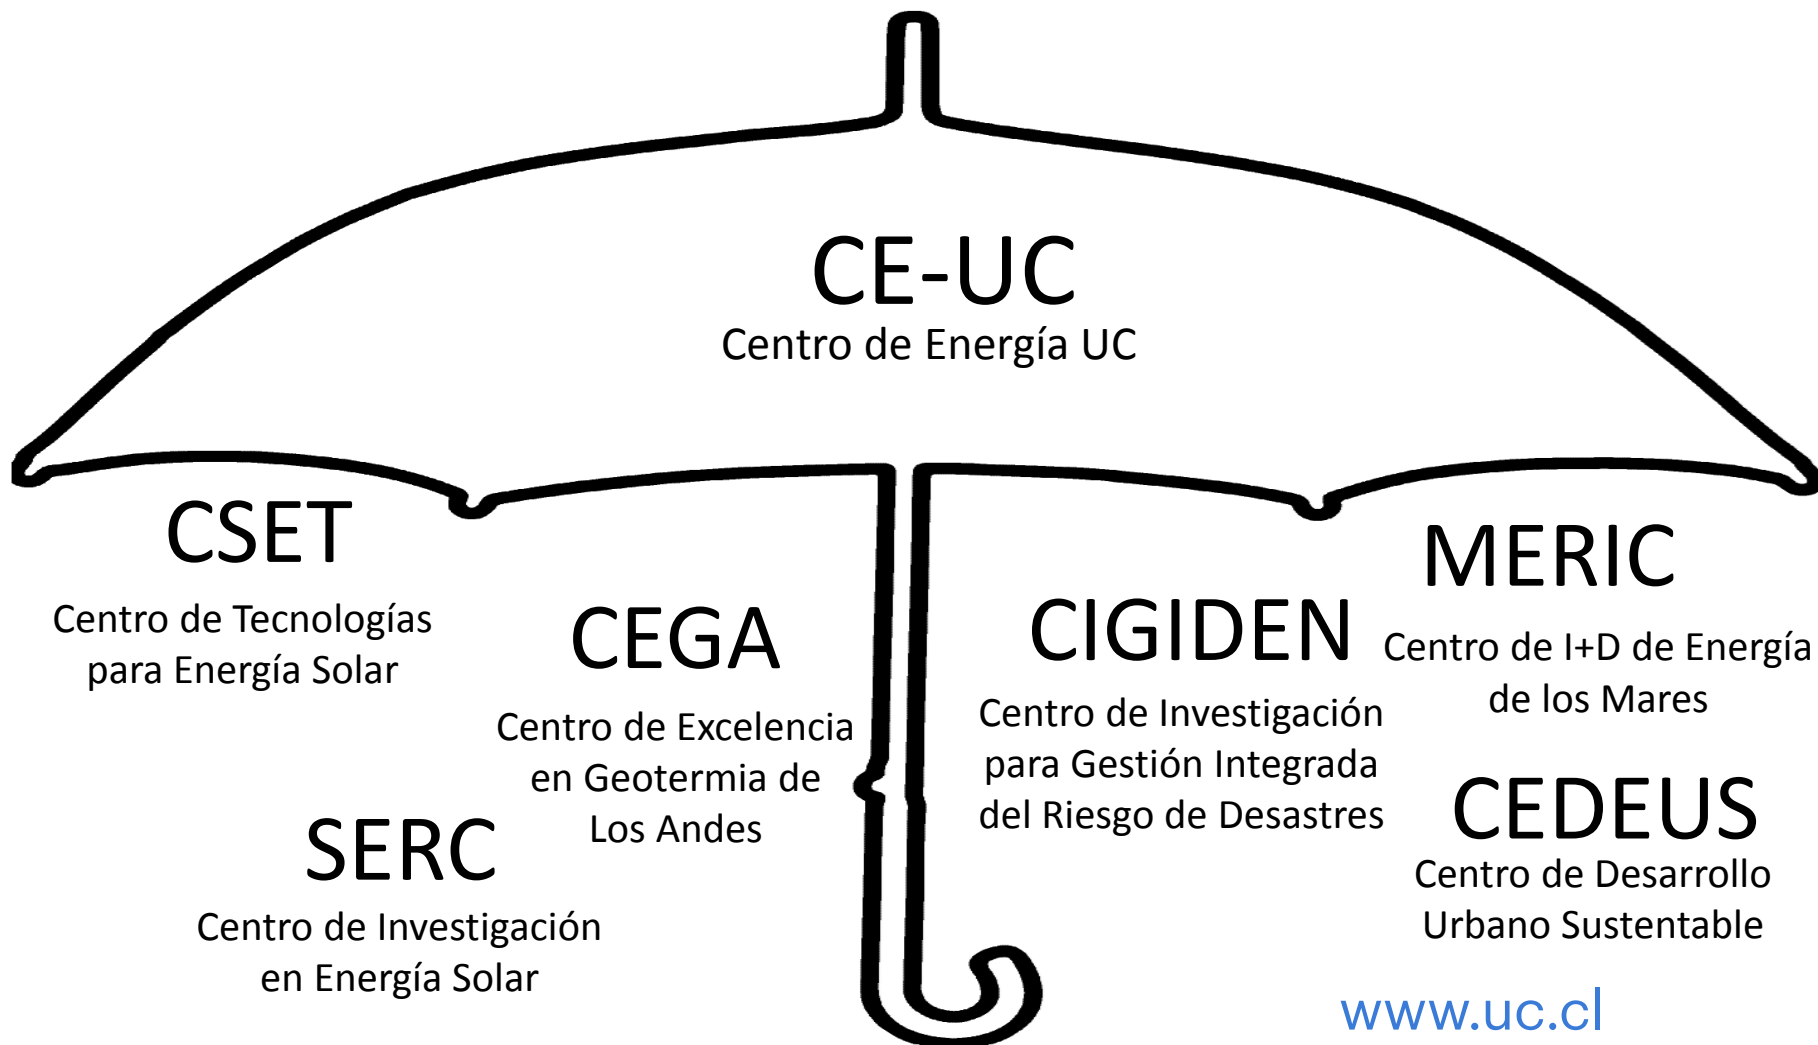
CE-UC
Centro de Energía UC

CSET
Centro de Tecnologías para Energía Solar

CEGA
Centro de Excelencia en Geotermia de Los Andes

SERC
Centro de Investigación en Energía Solar

CIGIDEN
Centro de Investigación para Gestión Integrada del Riesgo de Desastres

MERIC
Centro de I+D de Energía de los Mares

CEDEUS
Centro de Desarrollo Urbano Sustentable

www.uc.cl